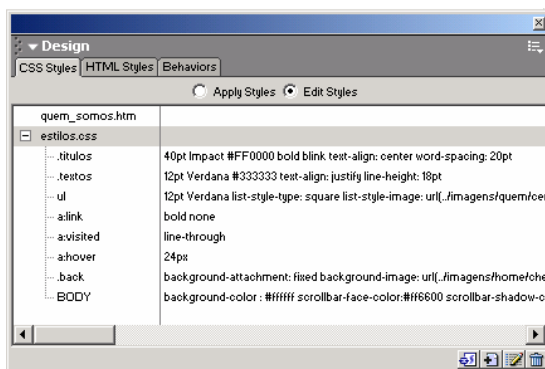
▾ Design

CSS Styles | HTML Styles | Behaviors

Apply Styles  Edit Styles

| | |
|---|---|
| quem_somos.htm | |
| estilos.css | |
| .titulos | 40pt Impact #FF0000 bold blink text-align: center word-spacing: 20pt |
| .textos | 12pt Verdana #333333 text-align: justify line-height: 18pt |
| ul | 12pt Verdana list-style-type: square list-style-image: url(../imagens/quem/ce |
| a:link | bold none |
| a:visited | line-through |
| a:hover | 24px |
| .back | background-attachment: fixed background-image: url(../imagens/home/che |
| BODY | background-color : #ffffff scrollbar-face-color:#ff6600 scrollbar-shadow-c |